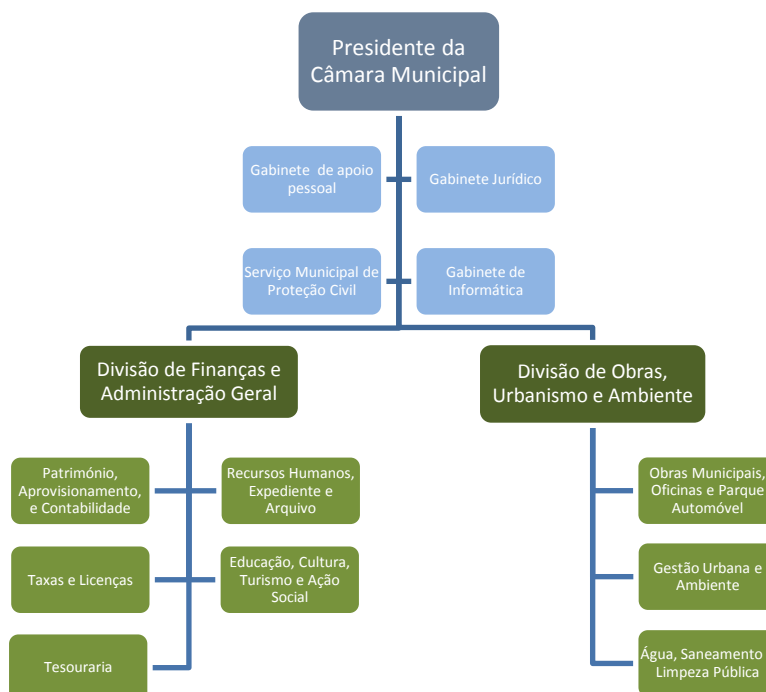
Presidente da Câmara Municipal

Gabinete de apoio pessoal

Gabinete Jurídico

Serviço Municipal de Proteção Civil

Gabinete de Informática

Divisão de Finanças e Administração Geral

Divisão de Obras, Urbanismo e Ambiente

Património, Aprovisionamento, e Contabilidade

Recursos Humanos, Expediente e Arquivo

Taxas e Licenças

Educação, Cultura, Turismo e Ação Social

Tesouraria

Obras Municipais, Oficinas e Parque Automóvel

Gestão Urbana e Ambiente

Água, Saneamento Limpeza Pública